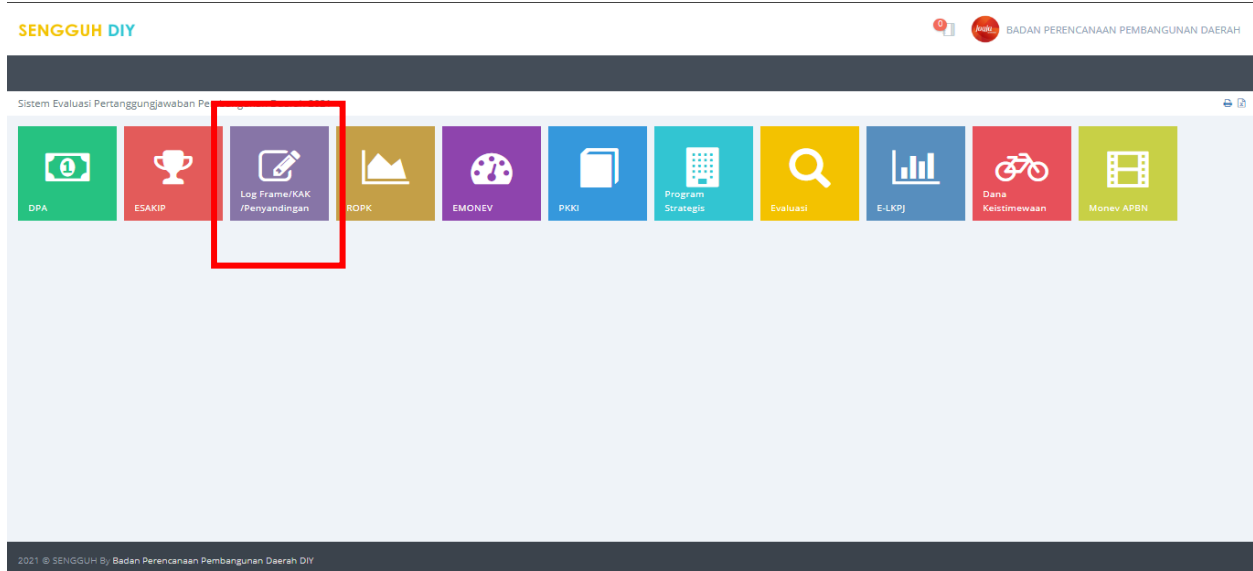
SENGGUH DIY

0

BADAN PERENCANAAN PEMBANGUNAN DAERAH

Sistem Evaluasi Pertanggungjawaban Pe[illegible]

DPA

ESAKIP

Log Frame/KAK /Penyandingan

ROPK

EMONEV

PKKI

Program Strategis

Evaluasi

E-LKPJ

Dana Keistimewaan

Monev APBN

2021 © SENGGUH By Badan Perencanaan Pembangunan Daerah DIY